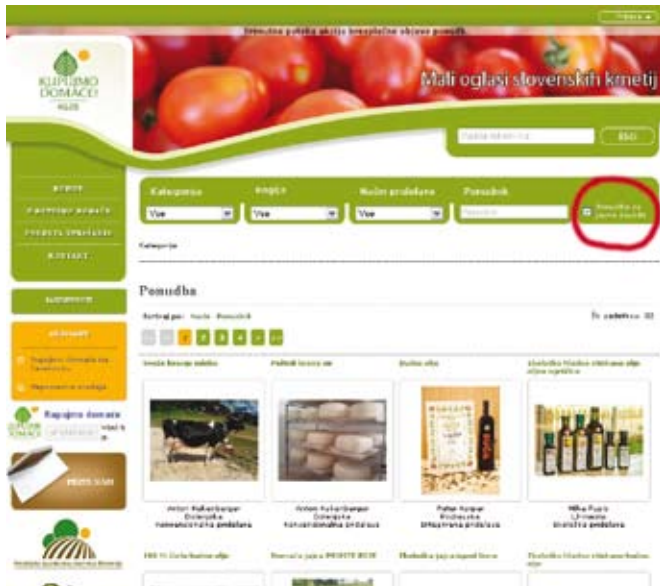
Prijava

Brezplačna objava ponudb

KUPUJMO DOMAČE

Mali oglasi slovenskih kmetij

IŠČI

Kategorija

Vse

Regija

Vse

Način pridelave

Vse

Ponudnik

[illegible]

Pomudba

1 2 3 4 5

Sveže kravje mleko

Polbeli kravji sir

Bučno olje

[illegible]

Anton Kukenberger
Dolenjska
Konvencionalna pridelava

Anton Kukenberger
Dolenjska
Konvencionalna pridelava

Peter Kasper
Podravska
Integrirana pridelava

Miha Pupis
Gorenjska
Ekološka pridelava

Kupujmo domače

PIŠITE NAM